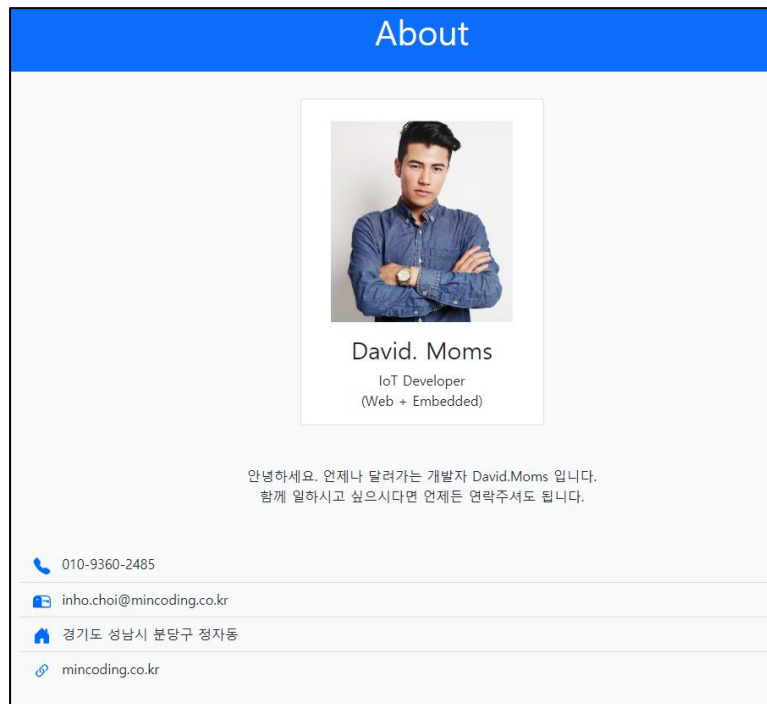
About

David. Moms

IoT Developer
(Web + Embedded)

안녕하세요. 언제나 달려가는 개발자 David.Moms 입니다.
함께 일하시고 싶으시다면 언제든 연락주셔도 됩니다.

010-9360-2485

inho.choi@mincoding.co.kr

경기도 성남시 분당구 정자동

mincoding.co.kr